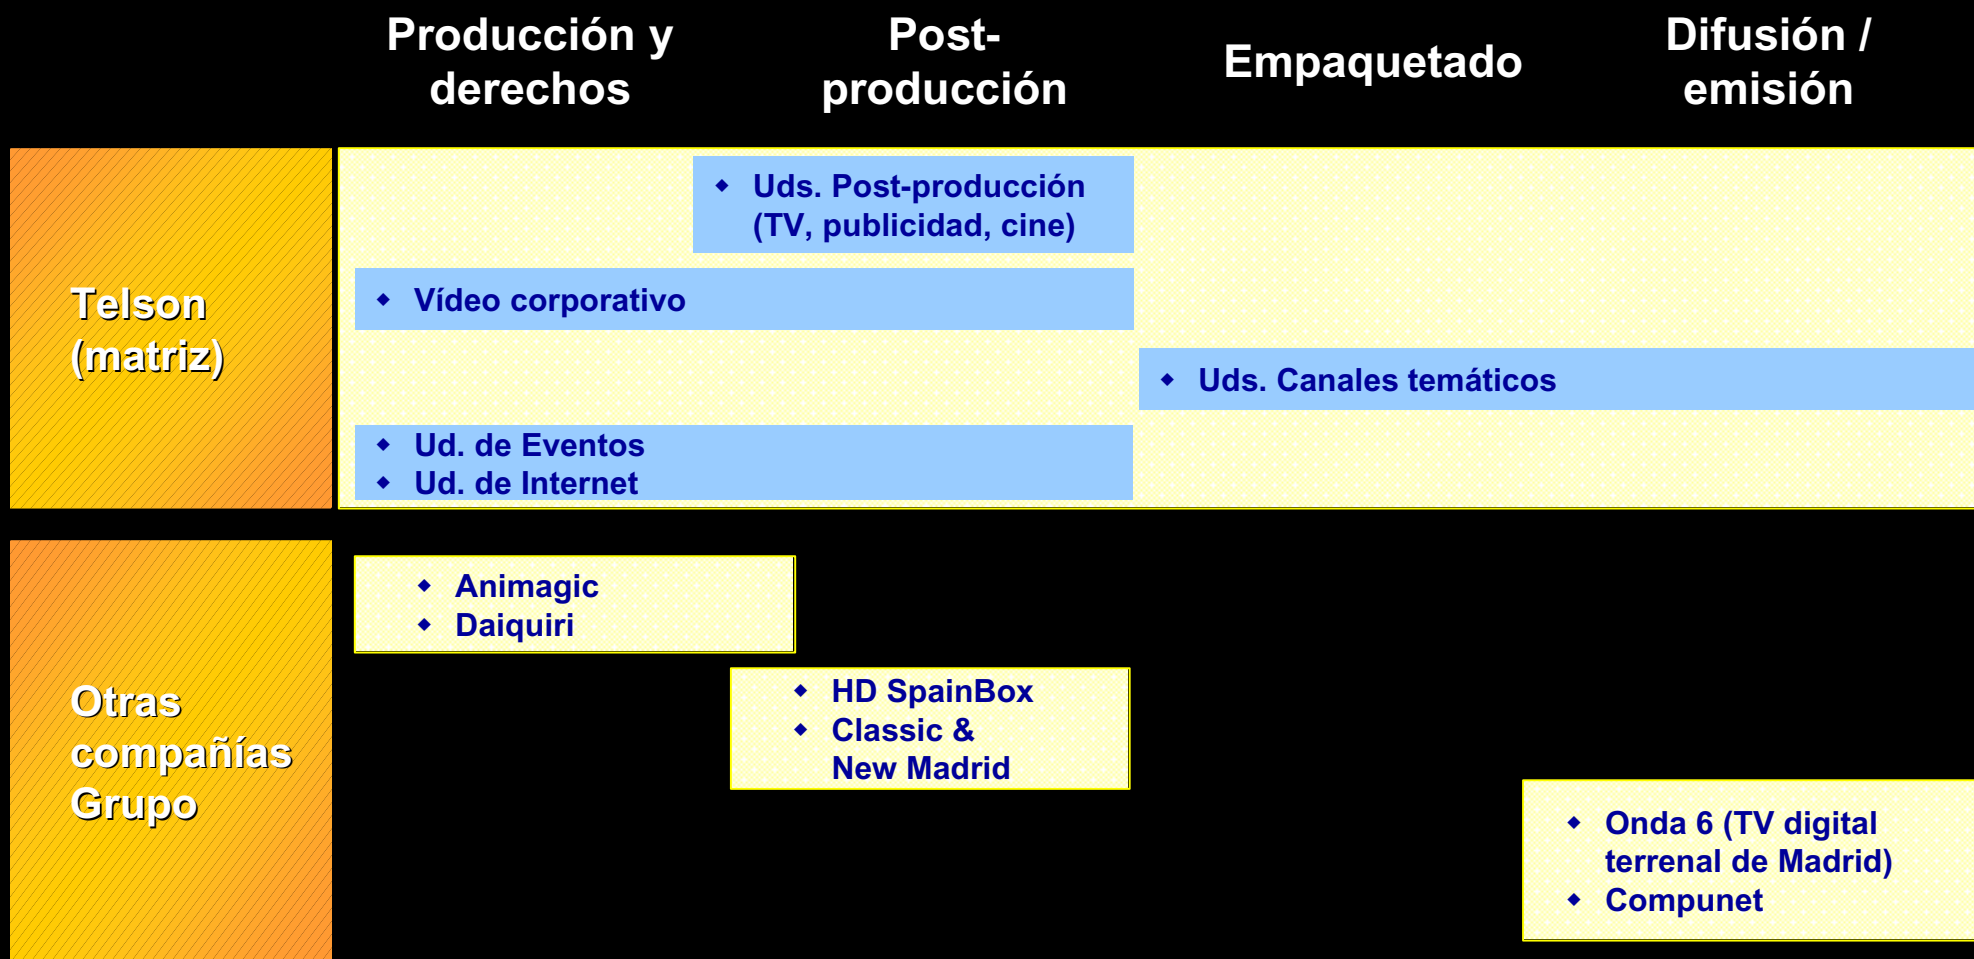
Producción y derechos

Post-producción

Empaquetado

Difusión / emisión

Telson (matriz)

◆ Uds. Post-producción (TV, publicidad, cine)

◆ Vídeo corporativo

◆ Uds. Canales temáticos

◆ Ud. de Eventos
◆ Ud. de Internet

Otras compañías Grupo

◆ Animagic
◆ Daiquiri

◆ HD SpainBox
◆ Classic & New Madrid

◆ Onda 6 (TV digital terrenal de Madrid)
◆ Compunet